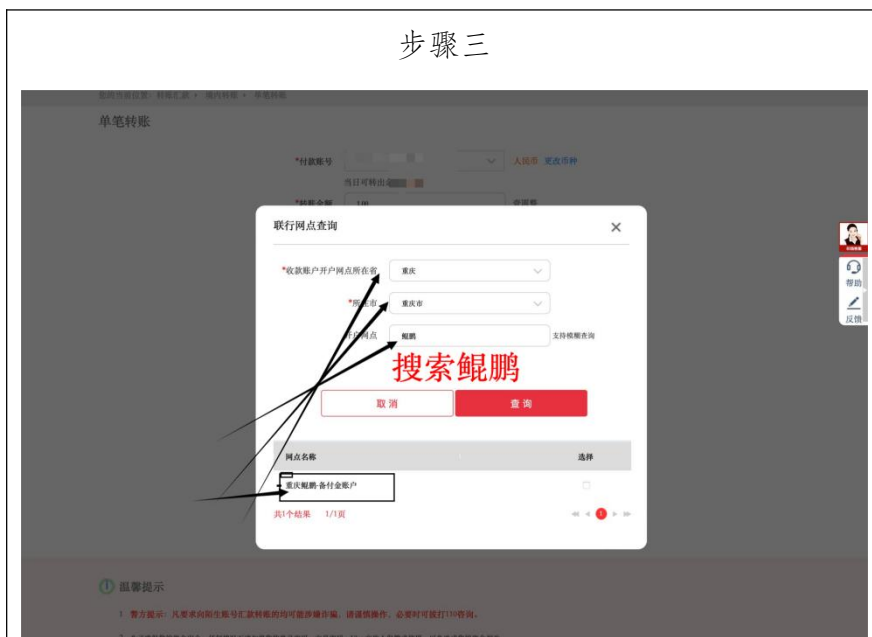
步骤三

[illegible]

单笔转账

*付款账号 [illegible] 人民币 更改币种

当日可转出 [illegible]

*转账金额 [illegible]

联行网点查询

*收款账户开户网点所在省 重庆

*所在市 重庆市

开户网点 鲲鹏 支持模糊查询

搜索鲲鹏

取消 查询

网点名称 选择

重庆鲲鹏-备付金账户

共1个结果 1/1页

帮助

反馈

温馨提示

1 警方提示：凡要求向陌生账号汇款转账的均可能涉嫌诈骗，请谨慎操作，必要时可拨打110咨询。

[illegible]